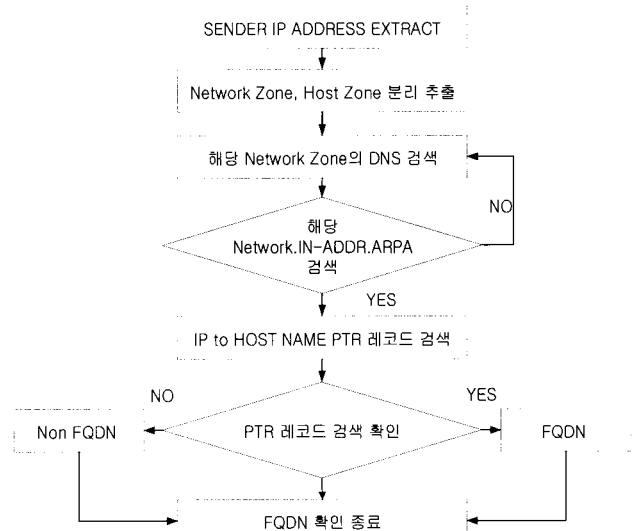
SENDER IP ADDRESS EXTRACT

Network Zone, Host Zone 분리 추출

해당 Network Zone의 DNS 검색

NO

해당 Network.IN-ADDR.ARPA 검색

YES

IP to HOST NAME PTR 레코드 검색

NO

YES

Non FQDN

PTR 레코드 검색 확인

FQDN

FQDN 확인 종료